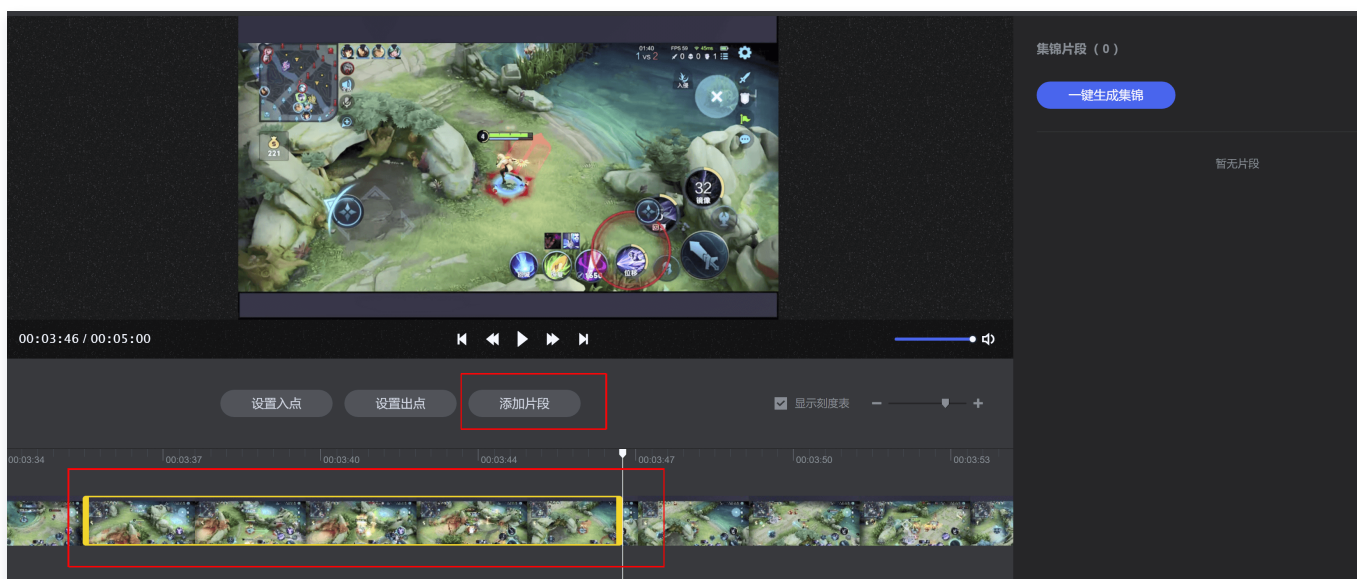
集锦片段（0）

一键生成集锦

暂无片段

01:40 FPS 59 45ms
1 vs 2 0 0 0 1

221

32
镜像

入侵

位移

00:03:46 / 00:05:00

设置入点
设置出点
添加片段

显示刻度表

00:03:34
00:03:37
00:03:40
00:03:44
00:03:47
00:03:50
00:03:53